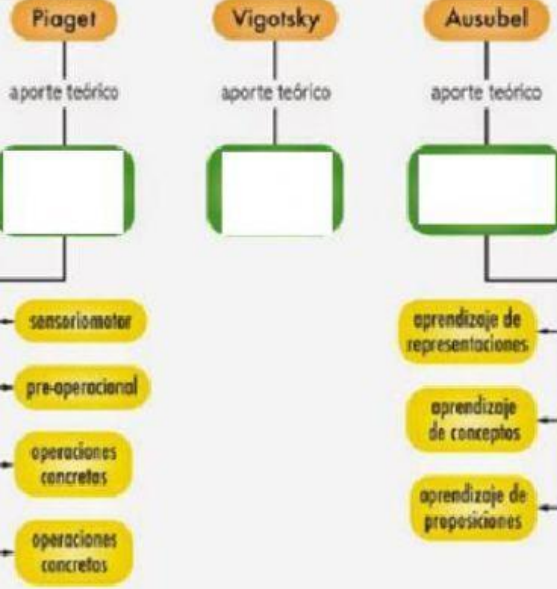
Piaget

aporte teórico

sensoriomotor

pre-operacional

operaciones concretas

operaciones concretos

Vigotsky

aporte teórico

Ausubel

aporte teórico

aprendizaje de representaciones

aprendizaje de conceptos

aprendizaje de proposiciones